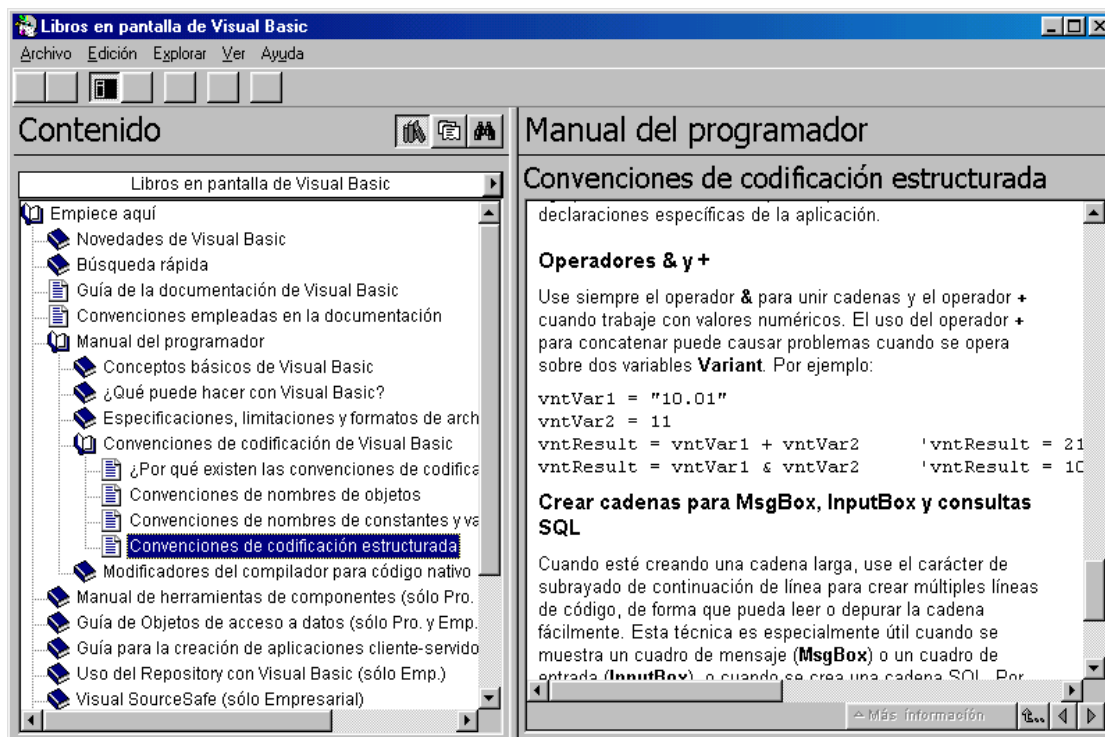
Libros en pantalla de Visual Basic

Archivo Edición Explorar Ver Ayuda

Contenido

Libros en pantalla de Visual Basic

Empiece aquí
Novedades de Visual Basic
Búsqueda rápida
Guía de la documentación de Visual Basic
Convenciones empleadas en la documentación
Manual del programador
Conceptos básicos de Visual Basic
¿Qué puede hacer con Visual Basic?
Especificaciones, limitaciones y formatos de arch
Convenciones de codificación de Visual Basic
¿Por qué existen las convenciones de codifica
Convenciones de nombres de objetos
Convenciones de nombres de constantes y va
Convenciones de codificación estructurada
Modificadores del compilador para código nativo
Manual de herramientas de componentes (sólo Pro.
Guía de Objetos de acceso a datos (sólo Pro. y Emp.
Guía para la creación de aplicaciones cliente-servido
Uso del Repository con Visual Basic (sólo Emp.)
Visual SourceSafe (sólo Empresarial)

Manual del programador

Convenciones de codificación estructurada

declaraciones específicas de la aplicación.

**Operadores & y +**

Use siempre el operador **&** para unir cadenas y el operador **+** cuando trabaje con valores numéricos. El uso del operador **+** para concatenar puede causar problemas cuando se opera sobre dos variables **Variant**. Por ejemplo:

vntVar1 = "10.01"
vntVar2 = 11
vntResult = vntVar1 + vntVar2     'vntResult = 21
vntResult = vntVar1 & vntVar2     'vntResult = 10

**Crear cadenas para MsgBox, InputBox y consultas SQL**

Cuando esté creando una cadena larga, use el carácter de subrayado de continuación de línea para crear múltiples líneas de código, de forma que pueda leer o depurar la cadena fácilmente. Esta técnica es especialmente útil cuando se muestra un cuadro de mensaje (**MsgBox**) o un cuadro de entrada (**InputBox**), o cuando se crea una cadena SQL. Por

Más información